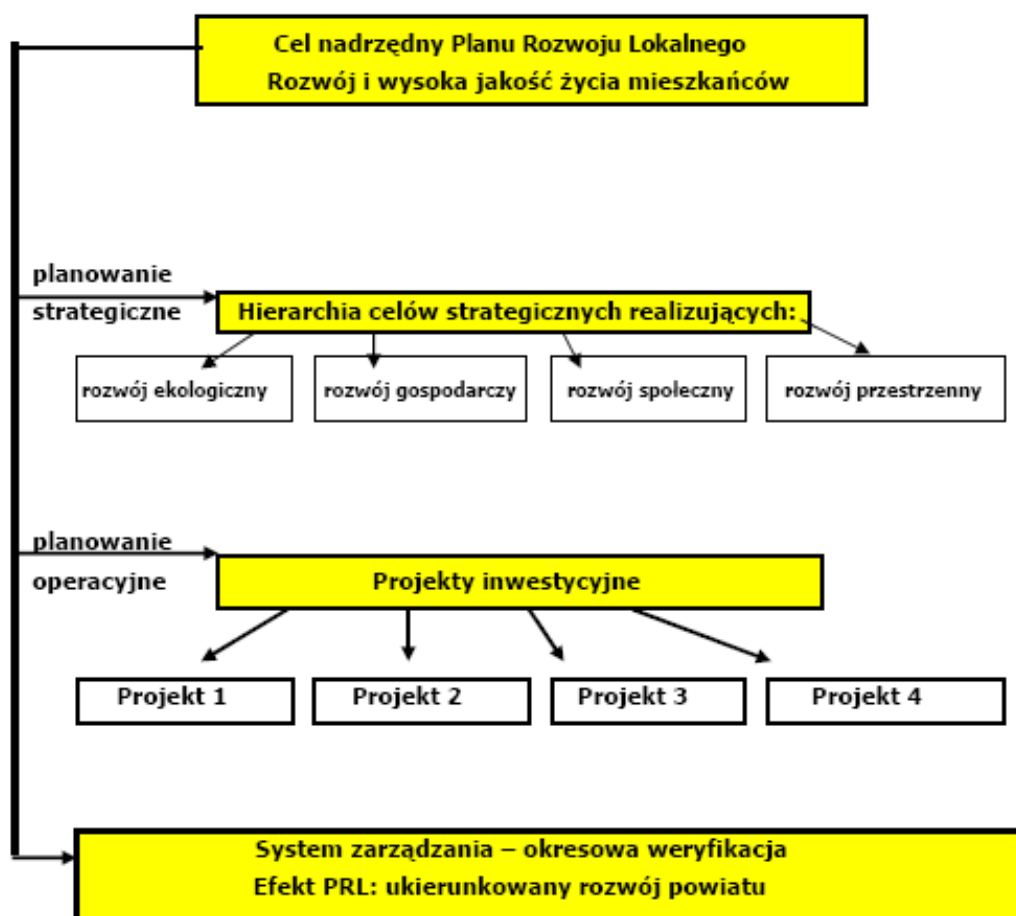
Cel nadrzędny Planu Rozwoju Lokalnego
Rozwój i wysoka jakość życia mieszkańców

planowanie strategiczne

Hierarchia celów strategicznych realizujących:

rozwój ekologiczny

rozwój gospodarczy

rozwój społeczny

rozwój przestrzenny

planowanie operacyjne

Projekty inwestycyjne

Projekt 1

Projekt 2

Projekt 3

Projekt 4

System zarządzania – okresowa weryfikacja
Efekt PRL: ukierunkowany rozwój powiatu